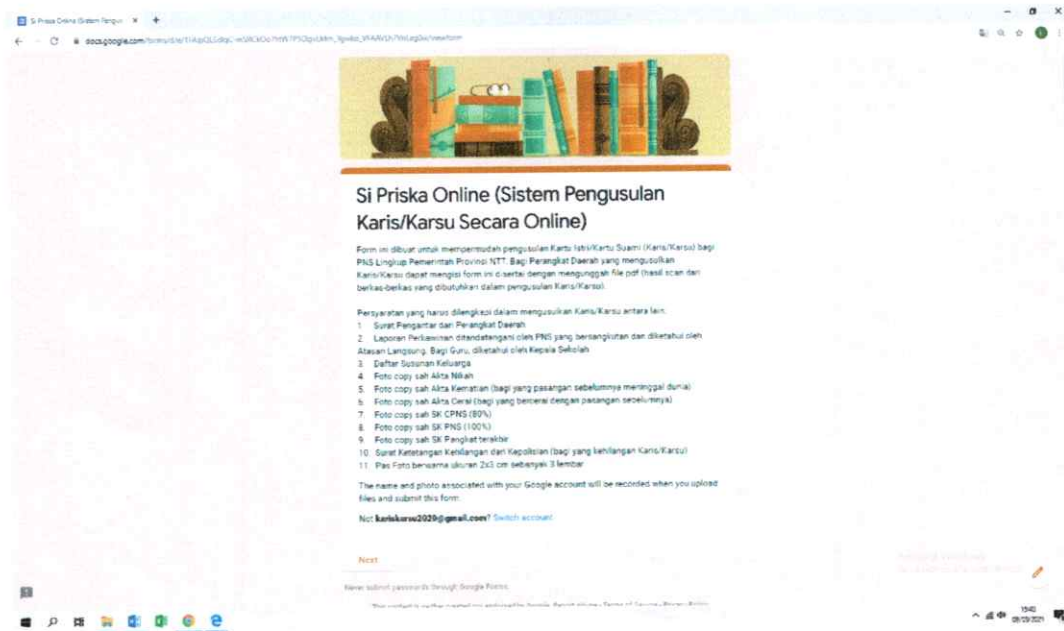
Si Priska Online (Sistem Pengusi ×

docs.google.com/forms/d/e/1FAIpQLSdqC-reSRCkDo7mW7PSOgvUkhn_9gwbi_VFAAVLh7WxLegDw/viewform

Si Priska Online (Sistem Pengusulan Karis/Karsu Secara Online)

Form ini dibuat untuk mempermudah pengusulan Kartu Istri/Kartu Suami (Karis/Karsu) bagi PNS Lingkup Pemerintah Provinsi NTT. Bagi Perangkat Daerah yang mengusulkan Karis/Karsu dapat mengisi form ini di sertai dengan mengunggah file pdf (hasil scan dari berkas-berkas yang dibutuhkan dalam pengusulan Karis/Karsu).

Persyaratan yang harus dilengkapi dalam mengusulkan Karis/Karsu antara lain:
1. Surat Pengantar dari Perangkat Daerah
2. Laporan Perkawinan ditandatangani oleh PNS yang bersangkutan dan diketahui oleh Atasan Langsung. Bagi Guru, diketahui oleh Kepala Sekolah
3. Daftar Susunan Keluarga
4. Foto copy sah Akta Nikah
5. Foto copy sah Akta Kematian (bagi yang pasangan sebelumnya meninggal dunia)
6. Foto copy sah Akta Cerai (bagi yang bercerai dengan pasangan sebelumnya)
7. Foto copy sah SK CPNS (80%)
8. Foto copy sah SK PNS (100%)
9. Foto copy sah SK Pangkat terakhir
10. Surat Keterangan Kehilangan dari Kepolisian (bagi yang kehilangan Karis/Karsu)
11. Pas Foto berwarna ukuran 2x3 cm sebanyak 3 lembar

The name and photo associated with your Google account will be recorded when you upload files and submit this form.

Not kariskarsu2020@gmail.com? Switch account

Next

Never submit passwords through Google Forms.

This content is neither created nor endorsed by Google. Report Abuse - Terms of Service - Privacy Policy

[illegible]

15:40
09/03/2021